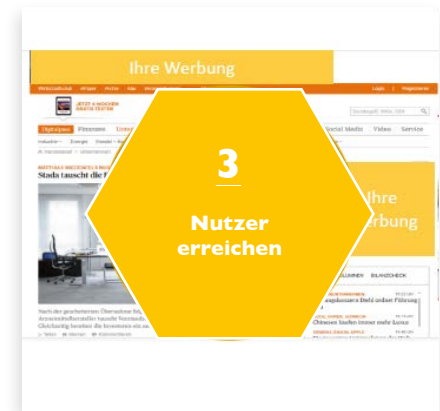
Ihre Werbung

Login | Registrieren

JETZT 4 WOCHEN GRATIS TESTEN

Digitalpass Finanzen Unternehmen Social Media Video Service

Stada tauscht die

Ihre Werbung

3

Nutzer erreichen

Chinesen kaufen immer mehr Luxus